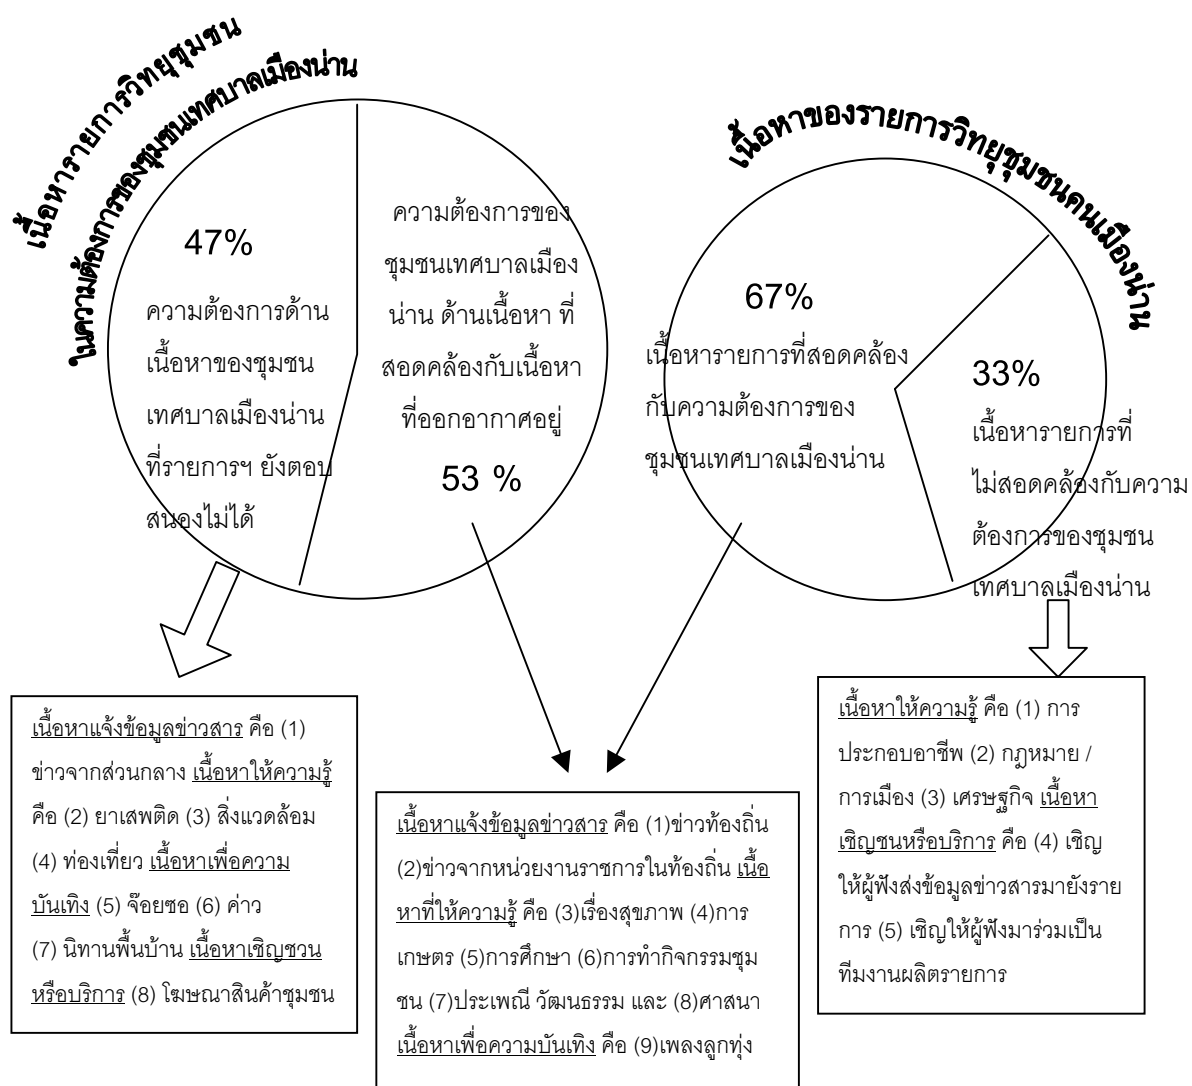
เนื้อหารายการวิทยุชุมชนในความต้องการของชุมชนเทศบาลเมืองน่าน

47%

ความต้องการด้านเนื้อหาของชุมชนเทศบาลเมืองน่านที่รายการฯ ยังตอบสนองไม่ได้

ความต้องการของชุมชนเทศบาลเมืองน่าน ด้านเนื้อหา ที่สอดคล้องกับเนื้อหาที่ออกอากาศอยู่

53 %

เนื้อหาของรายการวิทยุชุมชนคนเมืองน่าน

67%

เนื้อหารายการที่สอดคล้องกับความต้องการของชุมชนเทศบาลเมืองน่าน

33%

เนื้อหารายการที่ไม่สอดคล้องกับความต้องการของชุมชนเทศบาลเมืองน่าน

เนื้อหาแจ้งข้อมูลข่าวสาร คือ (1) ข่าวจากส่วนกลาง เนื้อหาให้ความรู้ คือ (2) ยาเสพติด (3) สิ่งแวดล้อม (4) ท่องเที่ยว เนื้อหาเพื่อความบันเทิง (5) จ๊อยซอ (6) ค่าว (7) นิทานพื้นบ้าน เนื้อหาเชิญชวนหรือบริการ (8) โฆษณาสินค้าชุมชน

เนื้อหาแจ้งข้อมูลข่าวสาร คือ (1)ข่าวท้องถิ่น (2)ข่าวจากหน่วยงานราชการในท้องถิ่น เนื้อหาที่ให้ความรู้ คือ (3)เรื่องสุขภาพ (4)การเกษตร (5)การศึกษา (6)การทำกิจกรรมชุมชน (7)ประเพณี วัฒนธรรม และ (8)ศาสนา เนื้อหาเพื่อความบันเทิง คือ (9)เพลงลูกทุ่ง

เนื้อหาให้ความรู้ คือ (1) การประกอบอาชีพ (2) กฎหมาย / การเมือง (3) เศรษฐกิจ เนื้อหาเชิญชนหรือบริการ คือ (4) เชิญให้ผู้ฟังส่งข้อมูลข่าวสารมายังรายการ (5) เชิญให้ผู้ฟังมาร่วมเป็นทีมงานผลิตรายการ